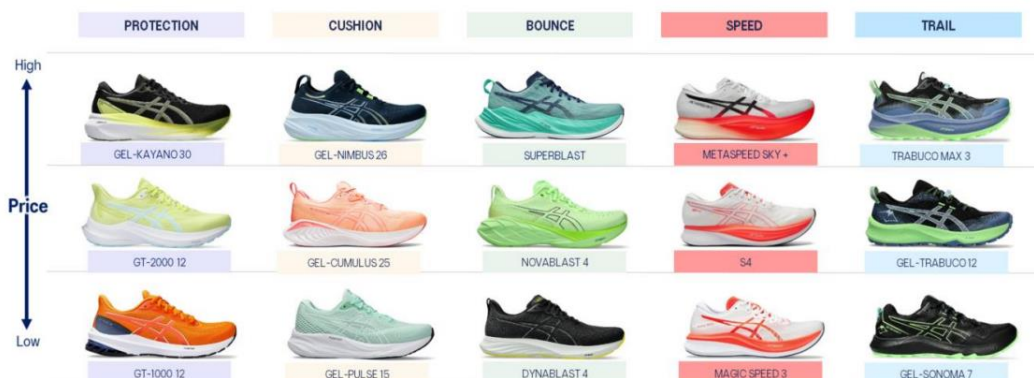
| | PROTECTION | CUSHION | BOUNCE | SPEED | TRAIL |
|---|---|---|---|---|---|
| High | GEL-KAYANO 30 | GEL-NIMBUS 26 | SUPERBLAST | METASPEED SKY + | TRABUCO MAX 3 |
| Price | GT-2000 12 | GEL-CUMULUS 25 | NOVABLAST 4 | S4 | GEL-TRABUCO 12 |
| Low | GT-1000 12 | GEL-PULSE 15 | DYNABLAST 4 | MAGIC SPEED 3 | GEL-SONOMA 7 |